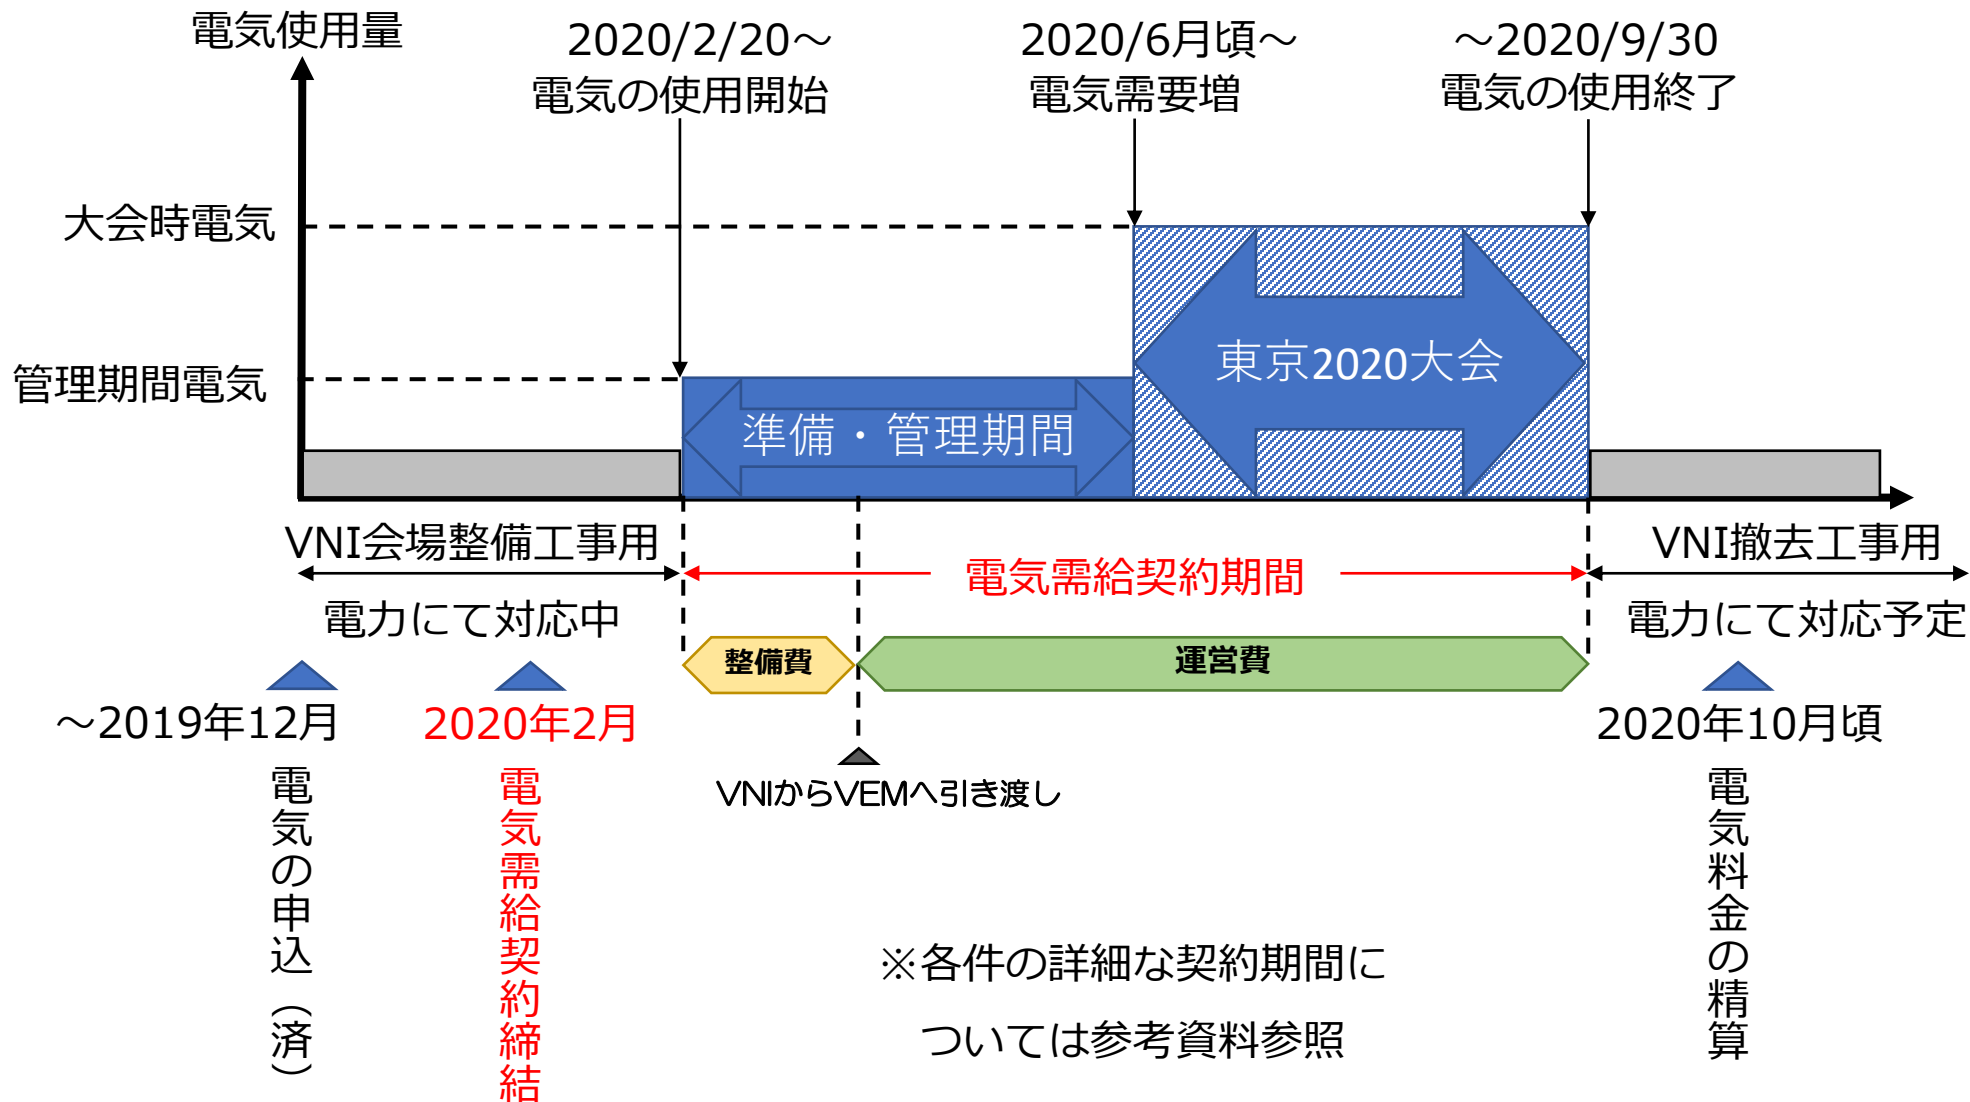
電気使用量

2020/2/20～
電気の使用開始

2020/6月頃～
電気需要増

～2020/9/30
電気の使用終了

大会時電気

管理期間電気

東京2020大会

準備・管理期間

VNI会場整備工事用
電力にて対応中

電気需給契約期間

VNI撤去工事用
電力にて対応予定

整備費

運営費

～2019年12月

電気の申込（済）

2020年2月

電気需給契約締結

VNIからVEMへ引き渡し

2020年10月頃

電気料金の精算

※各件の詳細な契約期間については参考資料参照